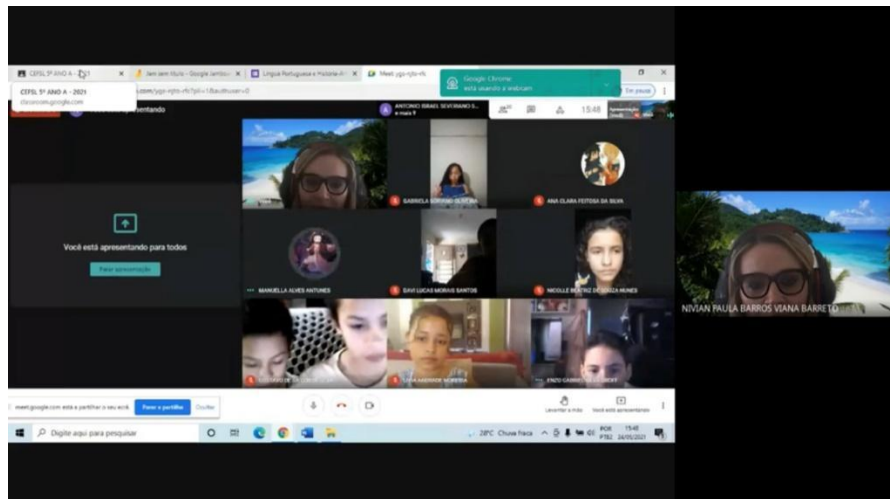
CEFSL 5º ANO A - 2021 ×
Sem título - Google Jamboard ×
Língua Portuguesa e História ×
Meet: ygo-njto-rfc ×
CEFSL 5º ANO A - 2021
classroom.google.com
.com/ygo-njto-rfc?pli=1&authuser=0
Google Chrome
está usando a webcam
Em pausa
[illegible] apresentando
ANTONIO ISRAEL SEVERIANO S... e mais 9
15:48
Apresentação (você)
Você está apresentando para todos
Parar apresentação
GABRIELA SOBRINO OLIVEIRA
ANA CLARA FEITOSA DA SILVA
MANUELLA ALVES ANTUNES
DAVI LUCAS MORAIS SANTOS
NICOLLE BEATRIZ DE SOUZA NUNES
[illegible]
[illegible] MOREIRA
ENZO GABRIEL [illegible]
meet.google.com está a partilhar o seu ecrã.
Parar a partilha
Ocultar
Levantar a mão
Você está apresentando
Digite aqui para pesquisar
28°C Chuva fraca
POR PTB2
15:48 26/05/2021
NIVIAN PAULA BARROS VIANA BARRETO